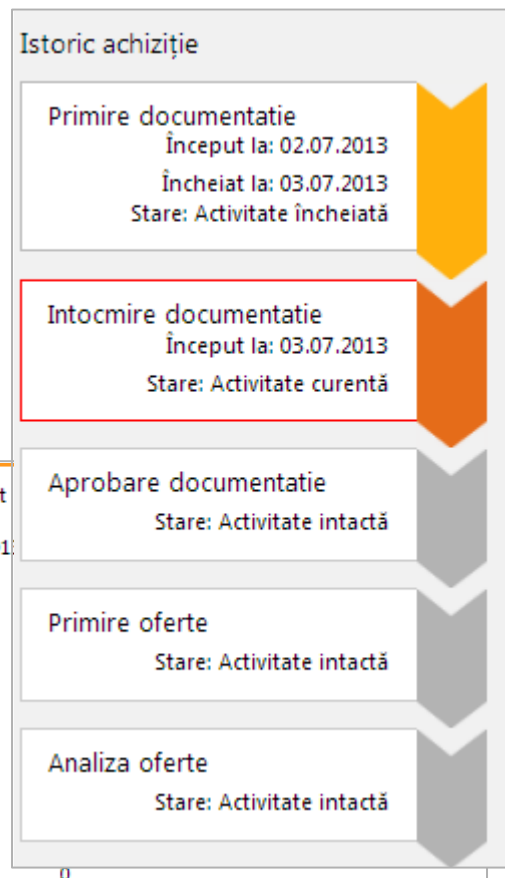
Istoric achiziție

Primire documentatie
Început la: 02.07.2013
Încheiat la: 03.07.2013
Stare: Activitate încheiată

Intocmire documentatie
Început la: 03.07.2013
Stare: Activitate curentă

Aprobare documentatie
Stare: Activitate intactă

Primire oferte
Stare: Activitate intactă

Analiza oferte
Stare: Activitate intactă